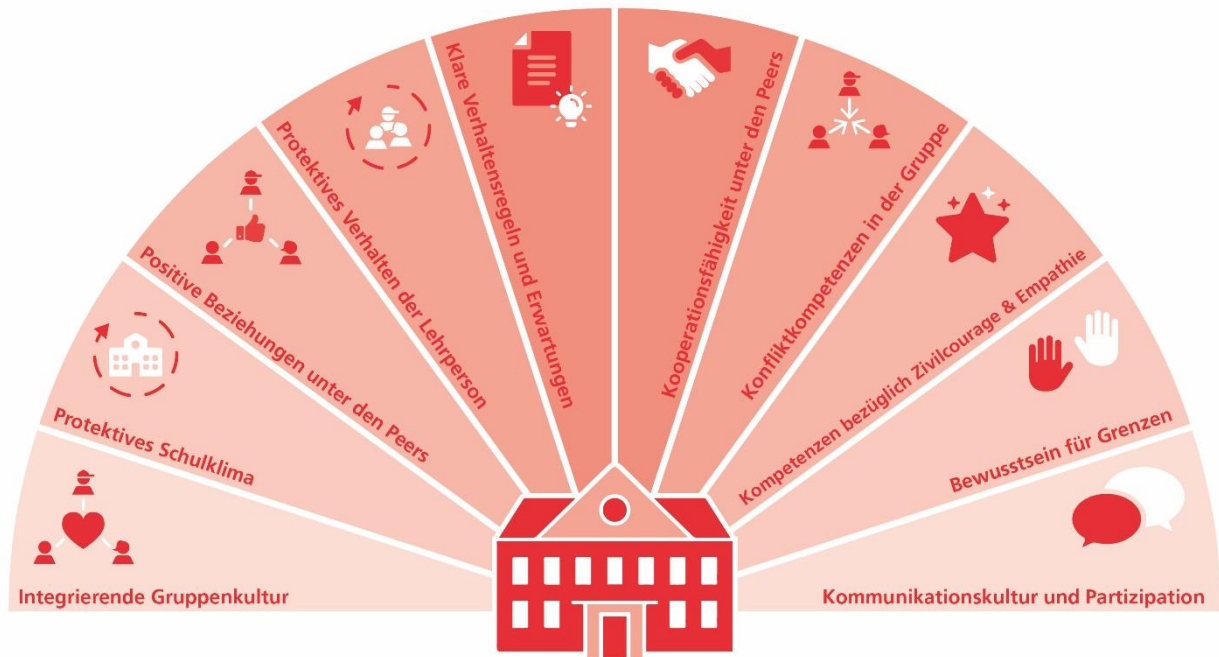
Integrierende Gruppenkultur

Protektives Schulklima

Positive Beziehungen unter den Peers

Protektives Verhalten der Lehrperson

Klare Verhaltensregeln und Erwartungen

Kooperationsfähigkeit unter den Peers

Konfliktkompetenzen in der Gruppe

Kompetenzen bezüglich Zivilcourage & Empathie

Bewusstsein für Grenzen

Kommunikationskultur und Partizipation